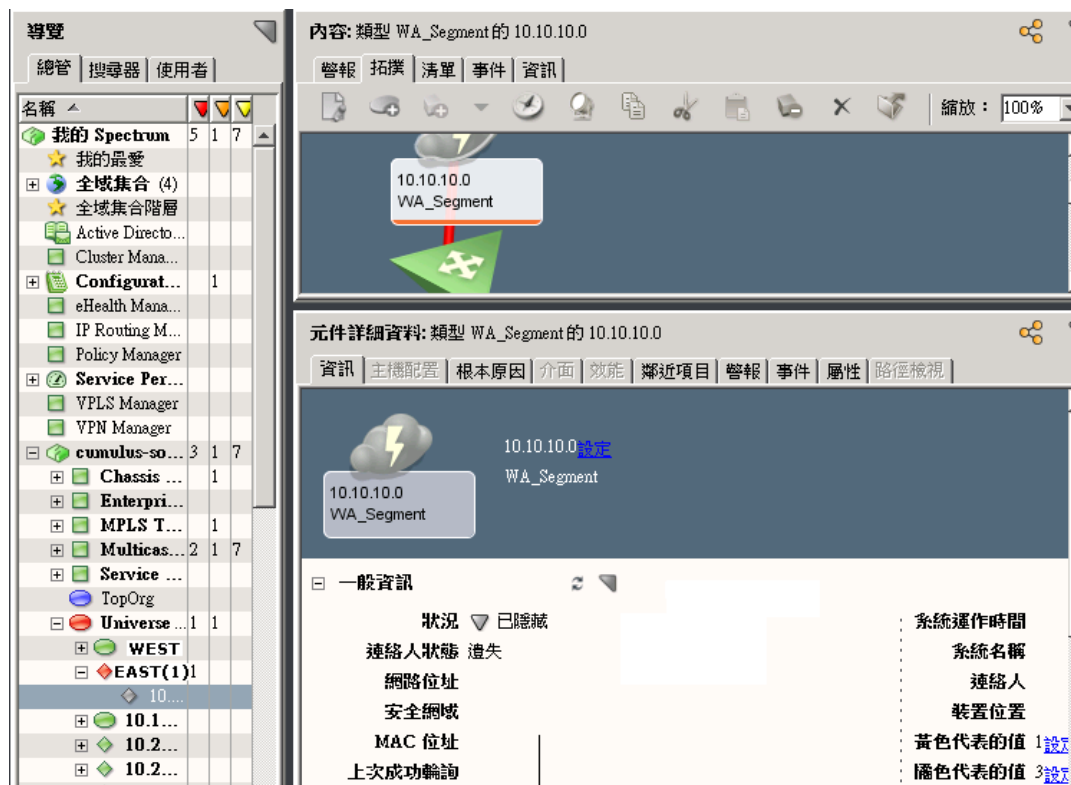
導覽

總管 | 搜尋器 | 使用者

| 名稱 ▲ | | | |
|---|---|---|---|
| 我的 Spectrum | 5 | 1 | 7 |
| 我的最愛 | | | |
| 全域集合 (4) | | | |
| 全域集合階層 | | | |
| Active Directo... | | | |
| Cluster Mana... | | | |
| Configurat... | | 1 | |
| eHealth Mana... | | | |
| IP Routing M... | | | |
| Policy Manager | | | |
| Service Per... | | | |
| VPLS Manager | | | |
| VPN Manager | | | |
| cumulus-so... | 3 | 1 | 7 |
| Chassis ... | | 1 | |
| Enterpri... | | | |
| MPLS T... | | 1 | |
| Multicas... | 2 | 1 | 7 |
| Service ... | | | |
| TopOrg | | | |
| Universe ... | 1 | 1 | |
| WEST | | | |
| EAST(1) | 1 | | |
| 10.... | | | |
| 10.1... | | | |
| 10.2... | | | |
| 10.2... | | | |

內容: 類型 WA_Segment 的 10.10.10.0

警報 | 拓撲 | 清單 | 事件 | 資訊

縮放: 100%

10.10.10.0
WA_Segment

元件詳細資料: 類型 WA_Segment 的 10.10.10.0

資訊 | 主機配置 | 根本原因 | 介面 | 效能 | 鄰近項目 | 警報 | 事件 | 屬性 | 路徑檢視

10.10.10.0設定
WA_Segment

10.10.10.0
WA_Segment

一般資訊

狀況 已隱藏
連絡人狀態 遺失
網路位址
安全網域
MAC 位址
上次成功輪詢

系統運作時間
系統名稱
連絡人
裝置位置
黃色代表的值 1設定
橘色代表的值 3設定